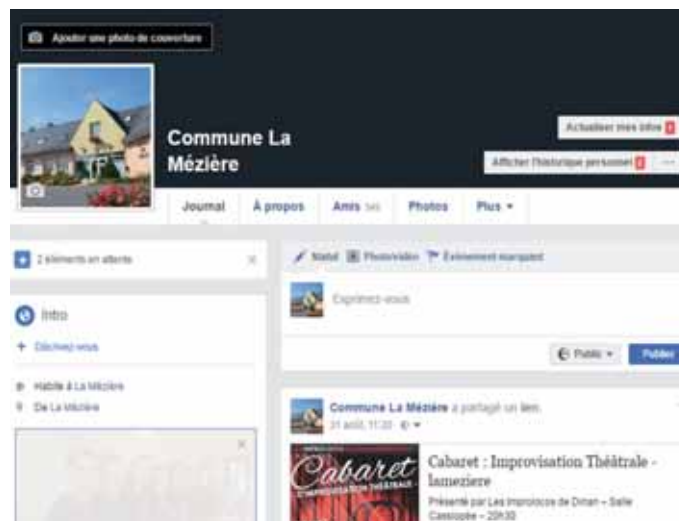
Ajouter une photo de couverture

Commune La Mézière

Actualiser mes infos

Afficher l'historique personnel

Journal

À propos

Amis 565

Photos

Plus ▾

2 éléments en attente

Intro

+ Décrivez-vous

Habite à La Mézière

De La Mézière

Statut

Photo/vidéo

Événement marquant

Exprimez-vous

Public ▾

Publier

Commune La Mézière a partagé un lien.

31 août, 11:35

Cabaret

L'IMPROVISATION THÉÂTRALE

Cabaret : Improvisation Théâtrale - lameziere

Présenté par Les Improloco de Dinan – Salle Cassiopée – 20h30